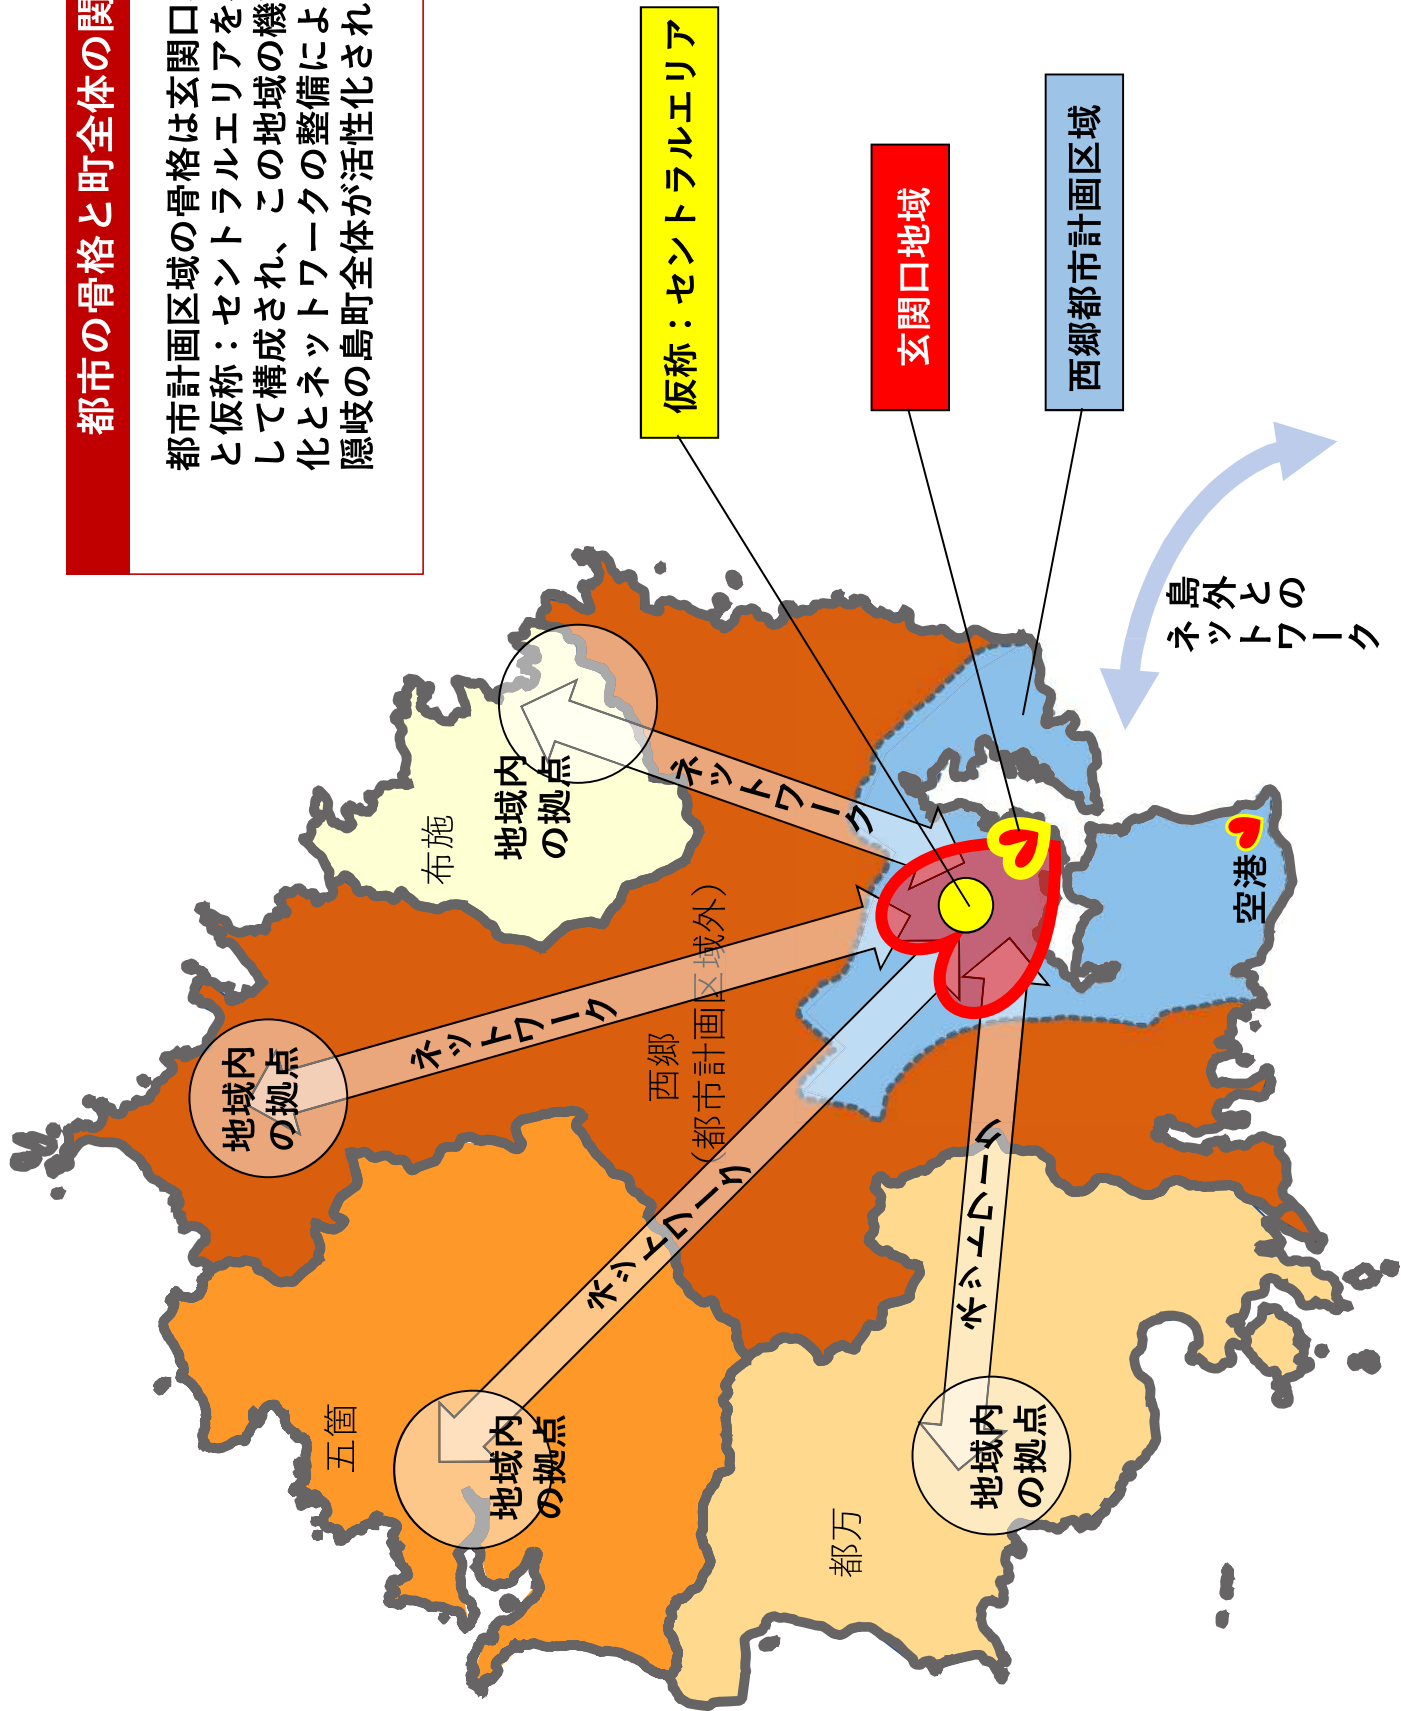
都市の骨格と町全体の関

都市計画区域の骨格は玄関口と仮称：セントラルエリアをして構成され、この地域の機化とネットワークの整備によ隠岐の島町全体が活性化され

仮称：セントラルエリア

玄関口地域

西郷都市計画区域

島外とのネットワーク

空港

地域内の拠点

布施

ネットワーク

地域内の拠点

ネットワーク

西郷（都市計画区域外）

ネットワーク

ネットワーク

五箇

地域内の拠点

地域内の拠点

都万